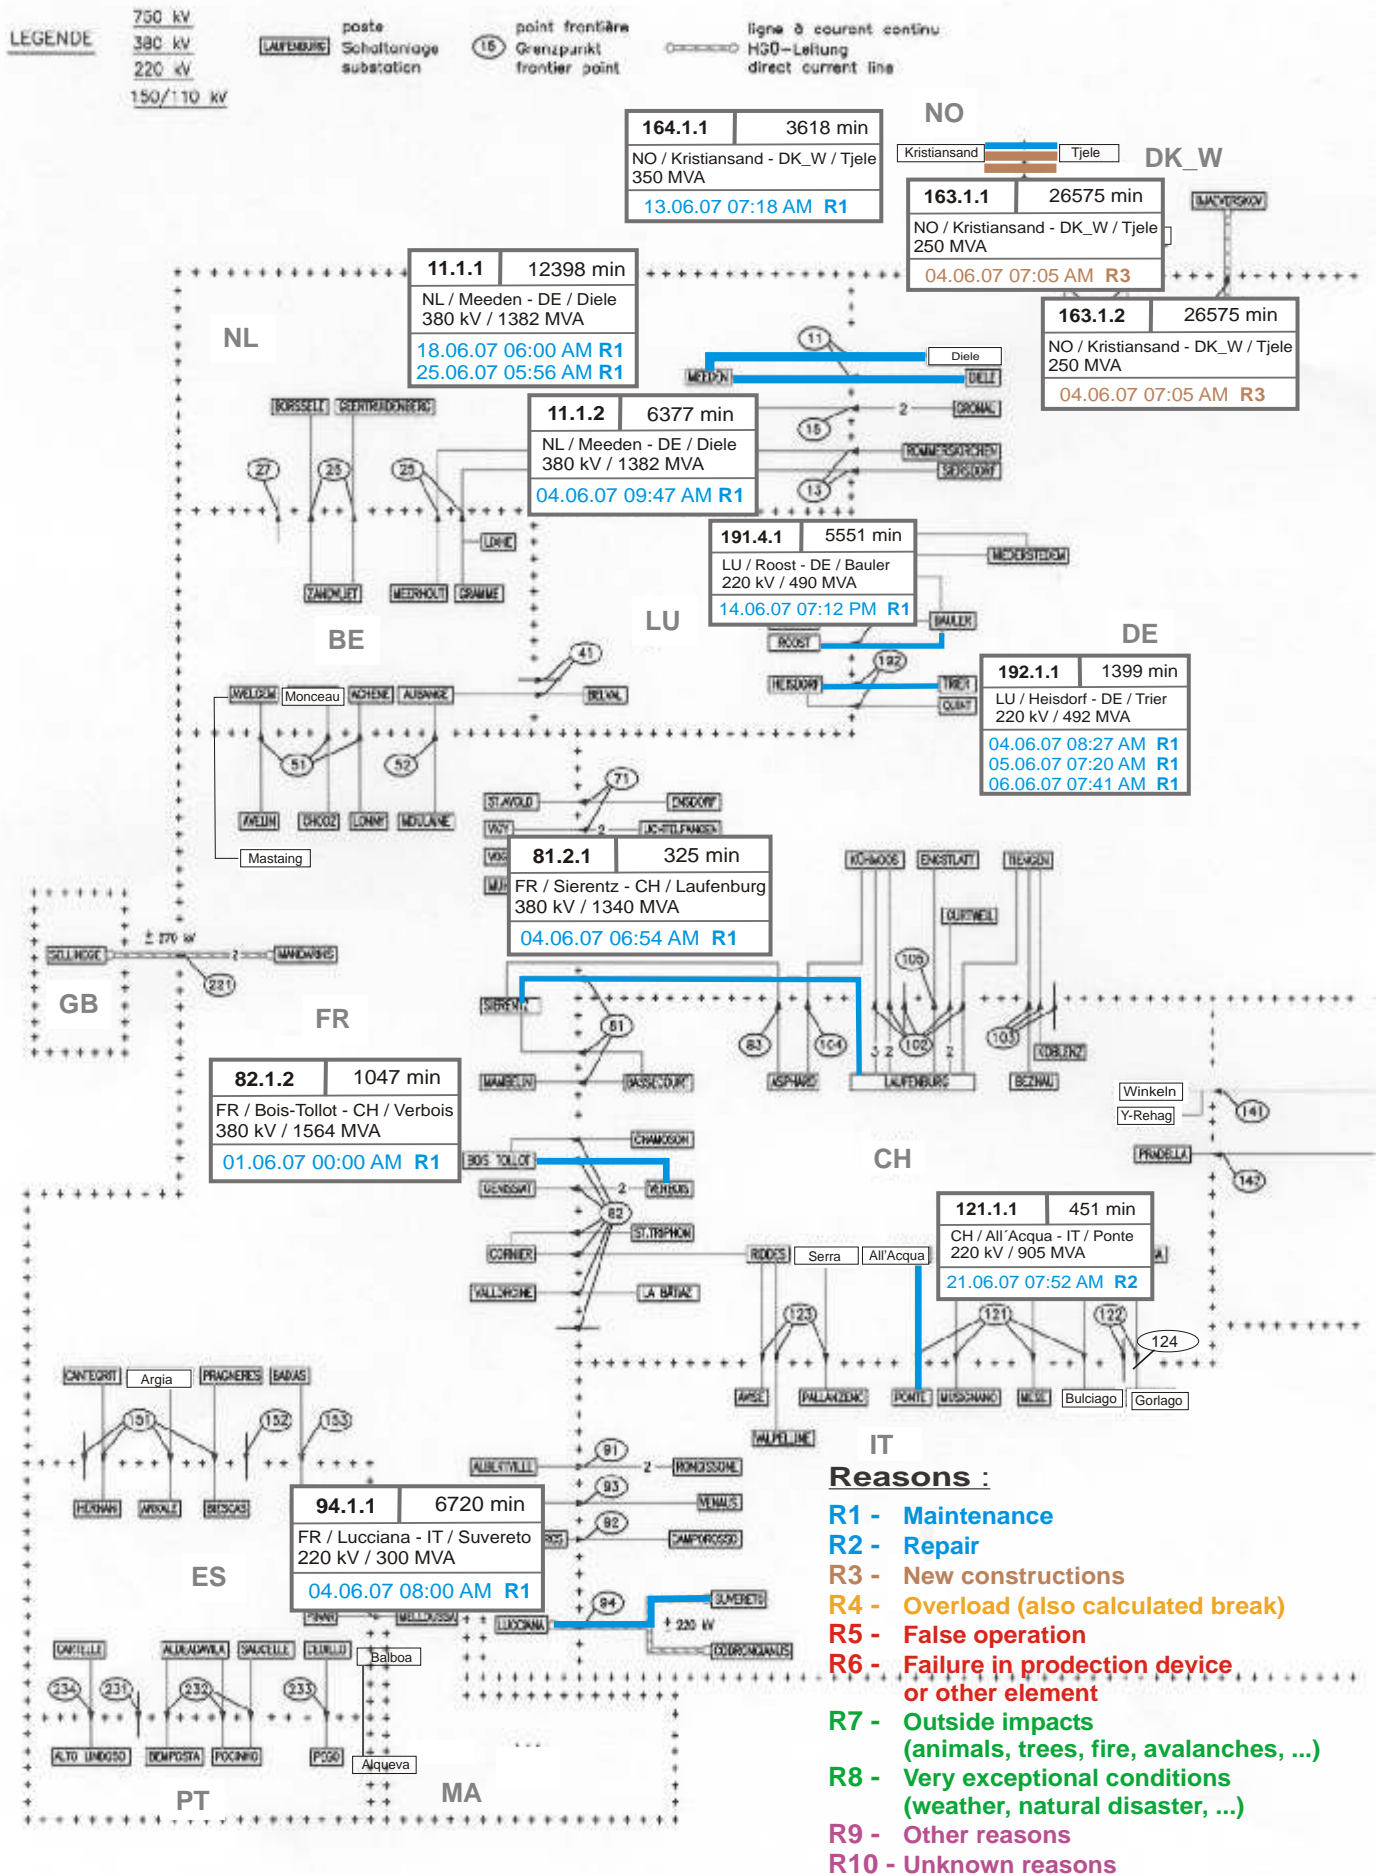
LEGENDE
750 kV
380 kV
220 kV
150/110 kV
LAUFENBURG poste Schaltanlage substation
16 point frontière Grenzpunkt frontier point
ligne à courant continu HGÜ-Leitung direct current line

NO
DK_W

| 164.1.1 | 3618 min |
|---|---|
| NO / Kristiansand - DK_W / Tjele 350 MVA | |
| 13.06.07 07:18 AM R1 | |

Kristiansand
Tjele

| 163.1.1 | 26575 min |
|---|---|
| NO / Kristiansand - DK_W / Tjele 250 MVA | |
| 04.06.07 07:05 AM R3 | |

| 163.1.2 | 26575 min |
|---|---|
| NO / Kristiansand - DK_W / Tjele 250 MVA | |
| 04.06.07 07:05 AM R3 | |

| 11.1.1 | 12398 min |
|---|---|
| NL / Meeden - DE / Diele 380 kV / 1382 MVA | |
| 18.06.07 06:00 AM R1 | |
| 25.06.07 05:56 AM R1 | |

| 11.1.2 | 6377 min |
|---|---|
| NL / Meeden - DE / Diele 380 kV / 1382 MVA | |
| 04.06.07 09:47 AM R1 | |

NL
Diele
MEEDEN
DIELE
11
2
DROMAL
16
13
27
25
25
BORSSELE
GEERTRUIDENBERG
ZANDVLIET
MEERHOUT
GRAMME
LOHNE
BE
LU

| 191.4.1 | 5551 min |
|---|---|
| LU / Roost - DE / Bauler 220 kV / 490 MVA | |
| 14.06.07 07:12 PM R1 | |

NIEDERSTEDEM
BAULER
ROOST
192
TRIER
QUINT
HEISDORF
DE

| 192.1.1 | 1399 min |
|---|---|
| LU / Heisdorf - DE / Trier 220 kV / 492 MVA | |
| 04.06.07 08:27 AM R1 | |
| 05.06.07 07:20 AM R1 | |
| 06.06.07 07:41 AM R1 | |

41
BELVAL
WELGEM
Monceau
ACHENE
AUBANGE
51
52
AVELIN
CHOOZ
LONNY
MOULAINE
Mastaing
71
ST.AVOLD
ENSDORF
VIGY
2
UCHTELFANGEN

| 81.2.1 | 325 min |
|---|---|
| FR / Sierentz - CH / Laufenburg 380 kV / 1340 MVA | |
| 04.06.07 06:54 AM R1 | |

KÜHMOOS
ENGSTLATT
TIENGEN
GURTWEIL
106
SELLINDGE
± 270 kV
2
MANDARINS
221
GB
FR
SIERENTZ
61
63
104
3 2
102
2
103
KOBLENZ
MAMBELIN
BASSECOURT
ASPHARD
LAUFENBURG
BEZNAU
Winkeln
Y-Rehag
141
PRADELLA
142

| 82.1.2 | 1047 min |
|---|---|
| FR / Bois-Tollot - CH / Verbois 380 kV / 1564 MVA | |
| 01.06.07 00:00 AM R1 | |

CHAMOSON
BOIS TOLLOT
GENISSIAT
2
VERBOIS
82
ST.TRIPHON
CORNIER
VALLORCINE
LA BATIAZ
CH
RIDDES
Serra
All'Acqua

| 121.1.1 | 451 min |
|---|---|
| CH / All´Acqua - IT / Ponte 220 kV / 905 MVA | |
| 21.06.07 07:52 AM R2 | |

123
121
122
124
AVISE
PALLANZENO
PONTE
MUSIGNANO
MESE
Bulciago
Gorlago
VALPELLINE
IT
CANTEGRIT
Argia
PRAGNERES
BAIXAS
151
152
153
HERNANI
ARKALE
BISCARS
91
ALBERTVILLE
2
RONDISSONE
93
VENAUS
92
CAMPOROSSO

| 94.1.1 | 6720 min |
|---|---|
| FR / Lucciana - IT / Suvereto 220 kV / 300 MVA | |
| 04.06.07 08:00 AM R1 | |

ES
ROS
94
SUVERETO
± 220 kV
LUCCIANA
CODRONGIANUS
CARTELLE
ALDEADAVILA
SAUCELLE
CEDILLO
Balboa
234
231
232
233
ALTO LINDOSO
BEMPOSTA
POCINHO
POGO
Alqueva
PT
MA

Reasons :
R1 - Maintenance
R2 - Repair
R3 - New constructions
R4 - Overload (also calculated break)
R5 - False operation
R6 - Failure in prodection device or other element
R7 - Outside impacts (animals, trees, fire, avalanches, ...)
R8 - Very exceptional conditions (weather, natural disaster, ...)
R9 - Other reasons
R10 - Unknown reasons